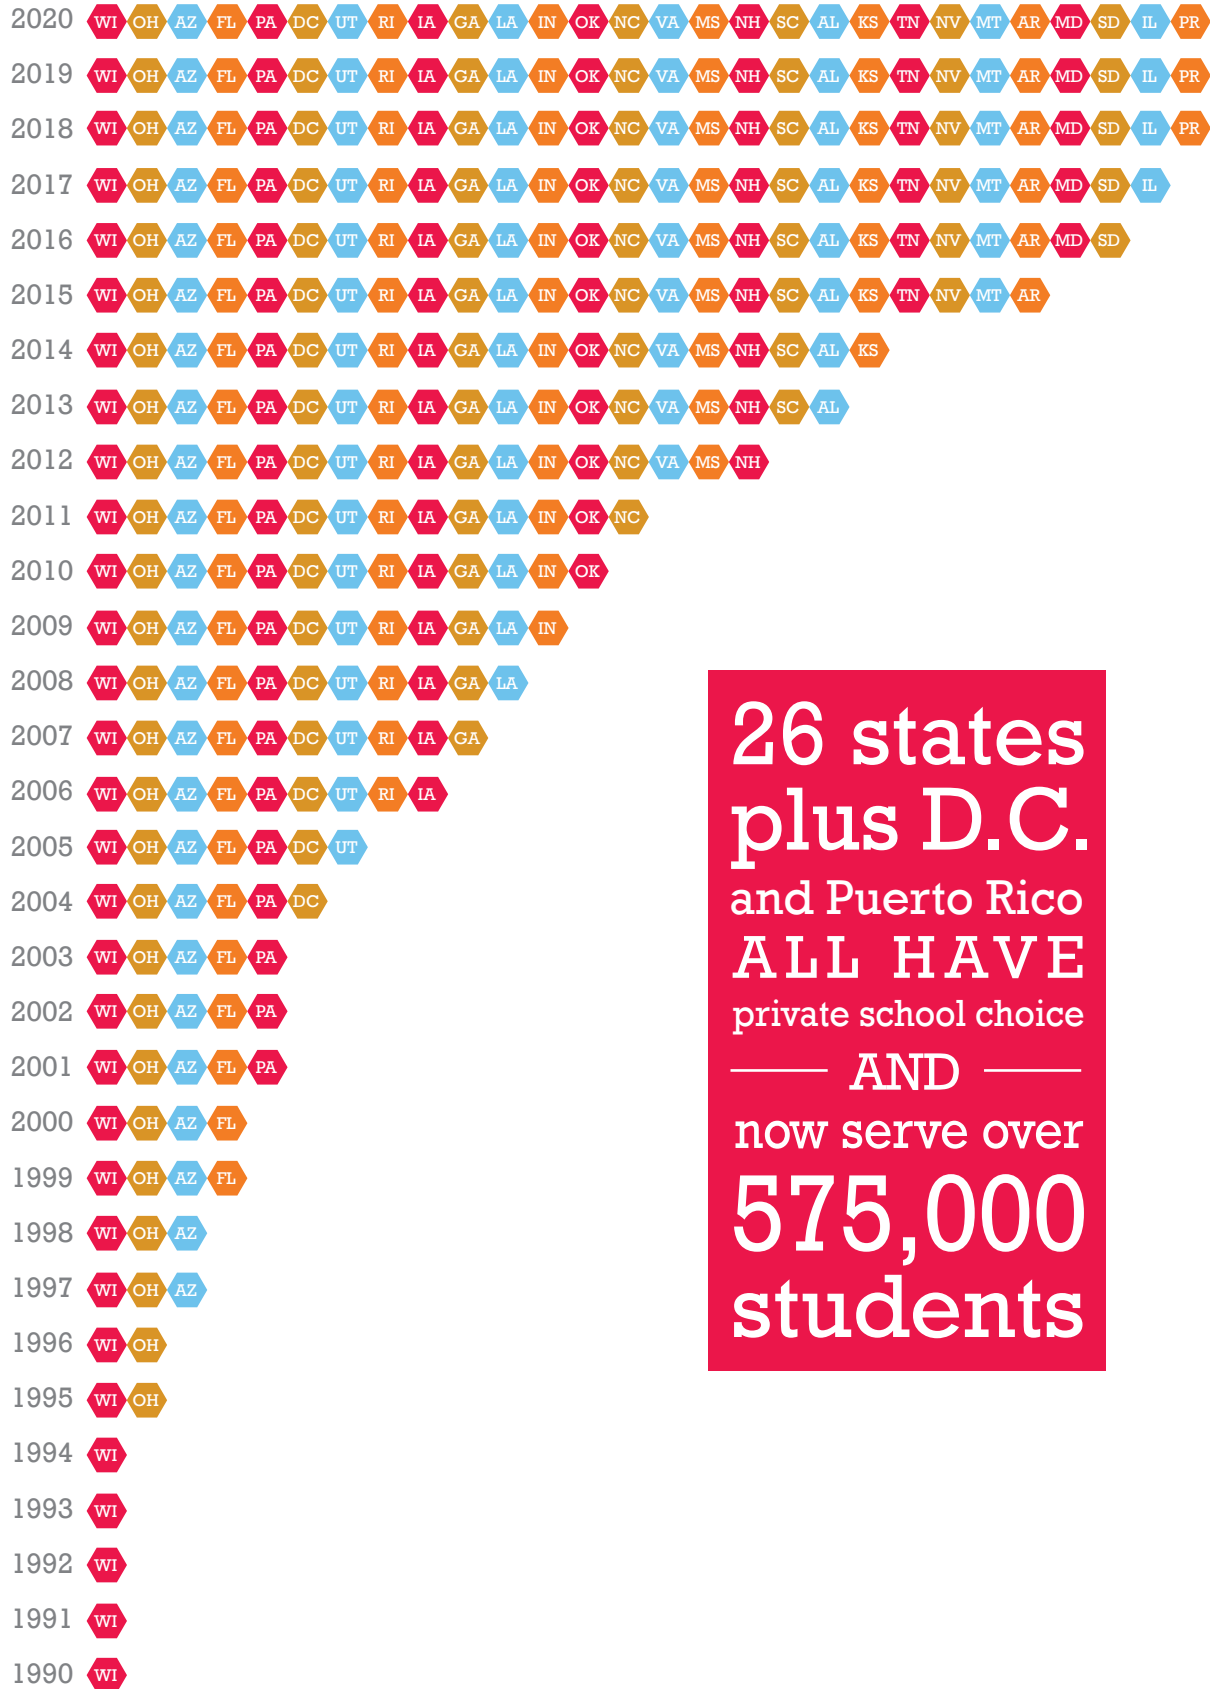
2020 WI OH AZ FL PA DC UT RI IA GA LA IN OK NC VA MS NH SC AL KS TN NV MT AR MD SD IL PR
2019 WI OH AZ FL PA DC UT RI IA GA LA IN OK NC VA MS NH SC AL KS TN NV MT AR MD SD IL PR
2018 WI OH AZ FL PA DC UT RI IA GA LA IN OK NC VA MS NH SC AL KS TN NV MT AR MD SD IL PR
2017 WI OH AZ FL PA DC UT RI IA GA LA IN OK NC VA MS NH SC AL KS TN NV MT AR MD SD IL
2016 WI OH AZ FL PA DC UT RI IA GA LA IN OK NC VA MS NH SC AL KS TN NV MT AR MD SD
2015 WI OH AZ FL PA DC UT RI IA GA LA IN OK NC VA MS NH SC AL KS TN NV MT AR
2014 WI OH AZ FL PA DC UT RI IA GA LA IN OK NC VA MS NH SC AL KS
2013 WI OH AZ FL PA DC UT RI IA GA LA IN OK NC VA MS NH SC AL
2012 WI OH AZ FL PA DC UT RI IA GA LA IN OK NC VA MS NH
2011 WI OH AZ FL PA DC UT RI IA GA LA IN OK NC
2010 WI OH AZ FL PA DC UT RI IA GA LA IN OK
2009 WI OH AZ FL PA DC UT RI IA GA LA IN
2008 WI OH AZ FL PA DC UT RI IA GA LA
2007 WI OH AZ FL PA DC UT RI IA GA
2006 WI OH AZ FL PA DC UT RI IA
2005 WI OH AZ FL PA DC UT
2004 WI OH AZ FL PA DC
2003 WI OH AZ FL PA
2002 WI OH AZ FL PA
2001 WI OH AZ FL PA
2000 WI OH AZ FL
1999 WI OH AZ FL
1998 WI OH AZ
1997 WI OH AZ
1996 WI OH
1995 WI OH
1994 WI
1993 WI
1992 WI
1991 WI
1990 WI

26 states plus D.C. and Puerto Rico ALL HAVE private school choice AND now serve over 575,000 students